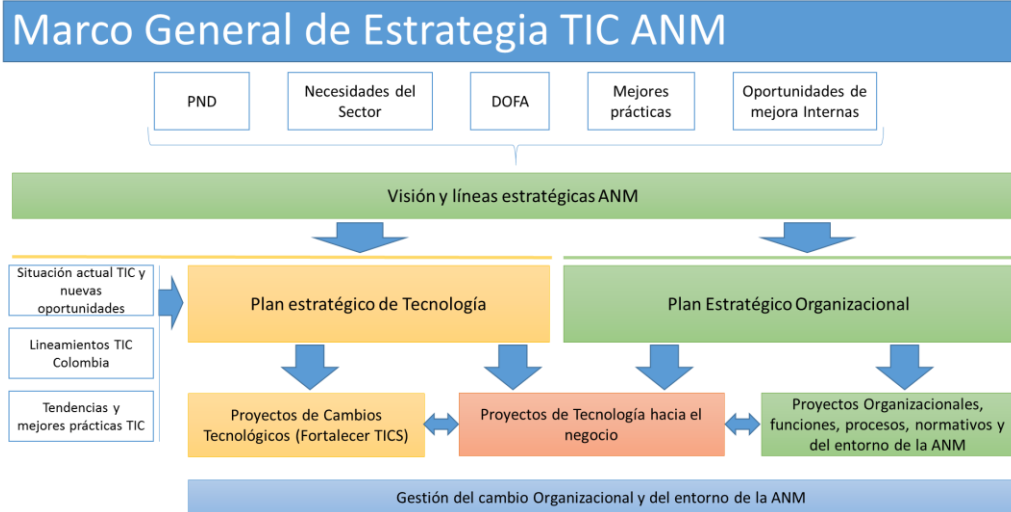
Marco General de Estrategia TIC ANM

PND

Necesidades del Sector

DOFA

Mejores prácticas

Oportunidades de mejora Internas

Visión y líneas estratégicas ANM

Situación actual TIC y nuevas oportunidades

Lineamientos TIC Colombia

Tendencias y mejores prácticas TIC

Plan estratégico de Tecnología

Plan Estratégico Organizacional

Proyectos de Cambios Tecnológicos (Fortalecer TICS)

Proyectos de Tecnología hacia el negocio

Proyectos Organizacionales, funciones, procesos, normativos y del entorno de la ANM

Gestión del cambio Organizacional y del entorno de la ANM